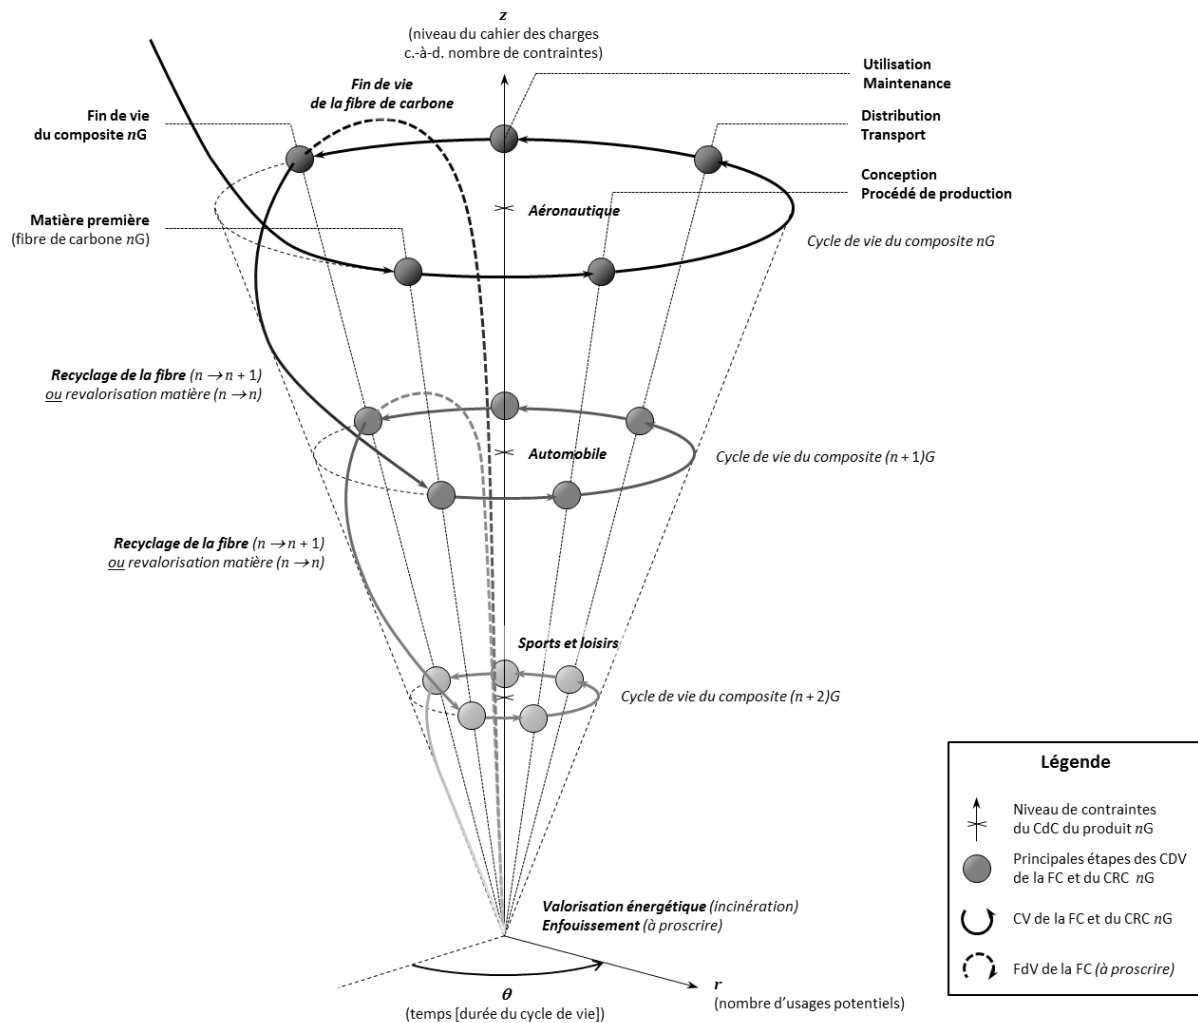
$z$
(niveau du cahier des charges c.-à-d. nombre de contraintes)

Utilisation
Maintenance

Fin de vie
de la fibre de carbone

Distribution
Transport

Fin de vie
du composite $n$G

Conception
Procédé de production

Aéronautique

Matière première
(fibre de carbone $n$G)

Cycle de vie du composite $nG$

Recyclage de la fibre ($n \rightarrow n+1$)
ou revalorisation matière ($n \rightarrow n$)

Automobile

Cycle de vie du composite $(n+1)G$

Recyclage de la fibre ($n \rightarrow n+1$)
ou revalorisation matière ($n \rightarrow n$)

Sports et loisirs

Cycle de vie du composite $(n+2)G$

Légende

Niveau de contraintes du CdC du produit $n$G

Principales étapes des CDV de la FC et du CRC $n$G

CV de la FC et du CRC $n$G

FdV de la FC (à proscrire)

Valorisation énergétique (incinération)
Enfouissement (à proscrire)

$r$
(nombre d'usages potentiels)

$\theta$
(temps [durée du cycle de vie])